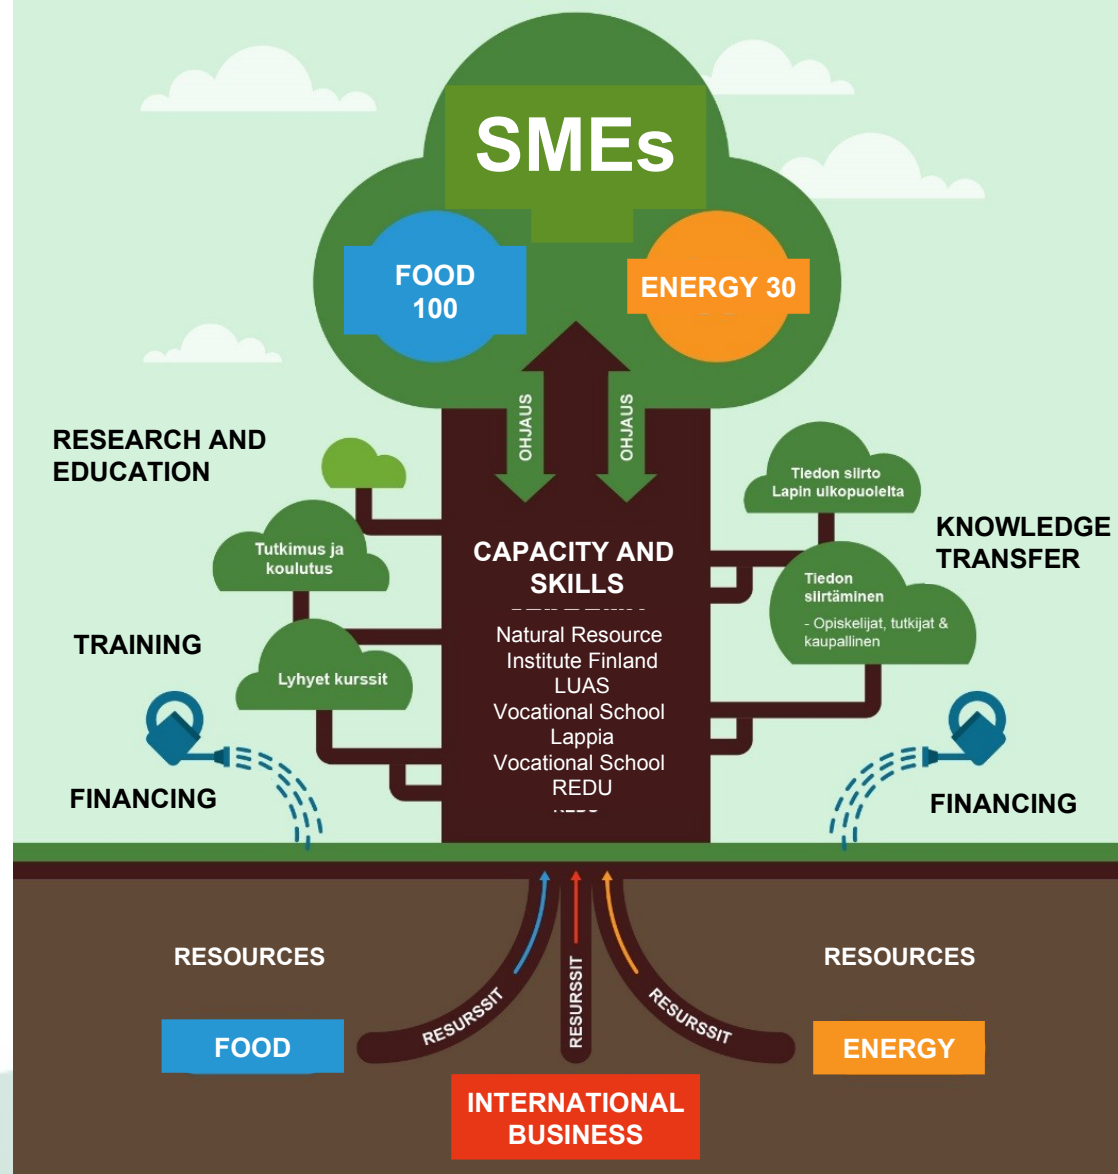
SMEs

FOOD 100

ENERGY 30

OHJAUS

OHJAUS

RESEARCH AND EDUCATION

Tutkimus ja koulutus

TRAINING

Lyhyet kurssit

FINANCING

CAPACITY AND SKILLS

Natural Resource Institute Finland
LUAS
Vocational School Lappia
Vocational School REDU

Tiedon siirto Lapin ulkopuolelta

KNOWLEDGE TRANSFER

Tiedon siirtäminen

- Opiskelijat, tutkijat & kaupallinen

FINANCING

RESOURCES

RESURSSIT

RESURSSIT

RESURSSIT

RESOURCES

FOOD

ENERGY

INTERNATIONAL BUSINESS